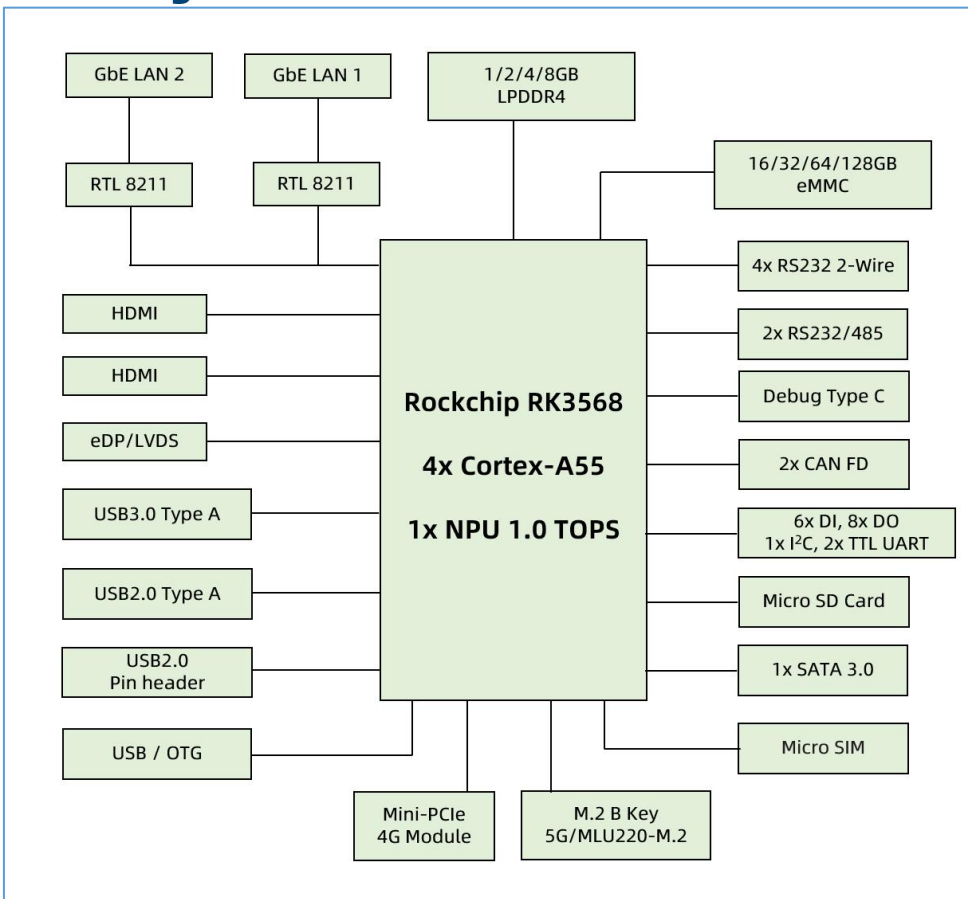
GbE LAN 2

GbE LAN 1

1/2/4/8GB LPDDR4

16/32/64/128GB eMMC

RTL 8211

RTL 8211

4x RS232 2-Wire

HDMI

2x RS232/485

HDMI

Rockchip RK3568

4x Cortex-A55

1x NPU 1.0 TOPS

Debug Type C

eDP/LVDS

2x CAN FD

USB3.0 Type A

6x DI, 8x DO
1x I$^2$C, 2x TTL UART

USB2.0 Type A

Micro SD Card

USB2.0 Pin header

1x SATA 3.0

USB / OTG

Micro SIM

Mini-PCIe 4G Module

M.2 B Key 5G/MLU220-M.2